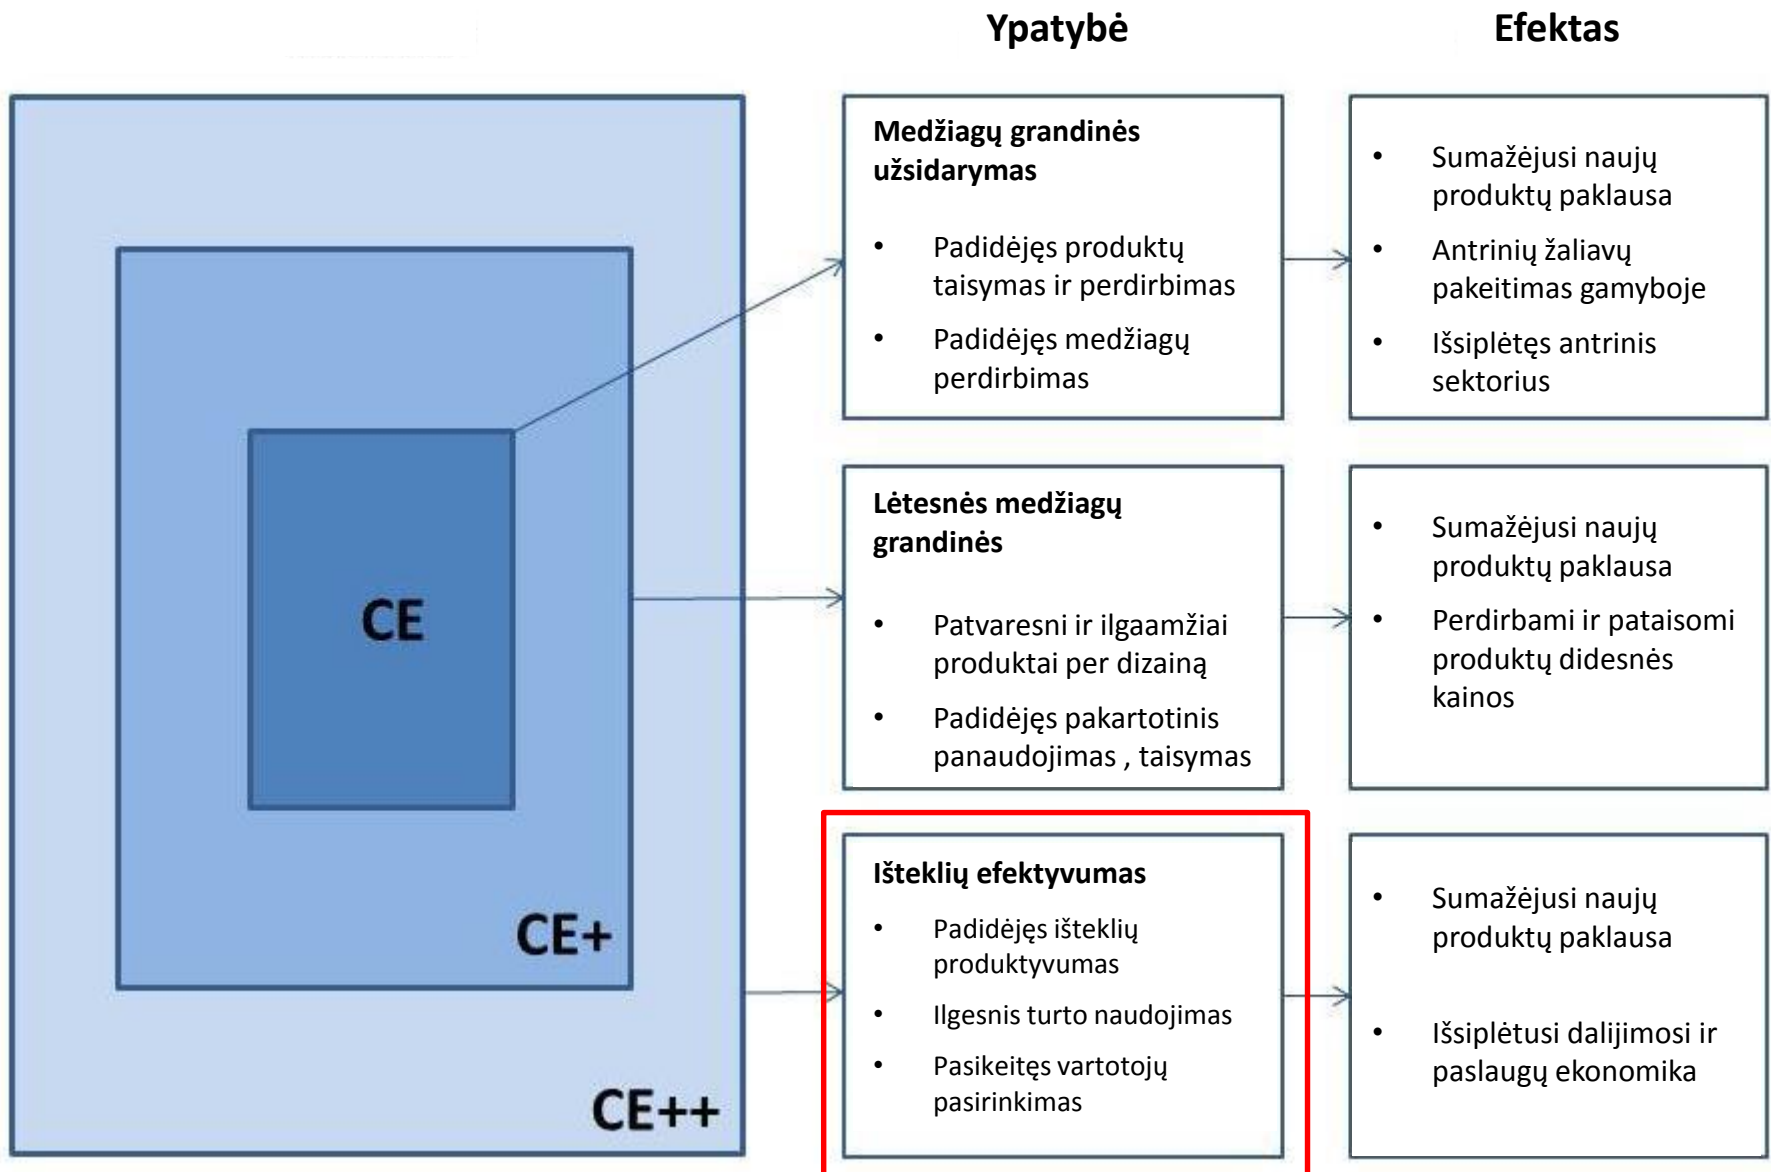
Ypatybė

Efektas

CE

CE+

CE++

Medžiagų grandinės uždarymas

• Padidėjęs produktų taisymas ir perdirbimas
• Padidėjęs medžiagų perdirbimas

• Sumažėjusi naujų produktų paklausa
• Antrinių žaliavų pakeitimas gamyboje
• Išsiplėtęs antrinis sektorius

Lėtesnės medžiagų grandinės

• Patvaresni ir ilgaamžiai produktai per dizainą
• Padidėjęs pakartotinis panaudojimas , taisymas

• Sumažėjusi naujų produktų paklausa
• Perdirbami ir pataisomi produktų didesnės kainos

Išteklių efektyvumas

• Padidėjęs išteklių produktyvumas
• Ilgesnis turto naudojimas
• Pasikeitęs vartotojų pasirinkimas

• Sumažėjusi naujų produktų paklausa
• Išsiplėtusi dalijimosi ir paslaugų ekonomika